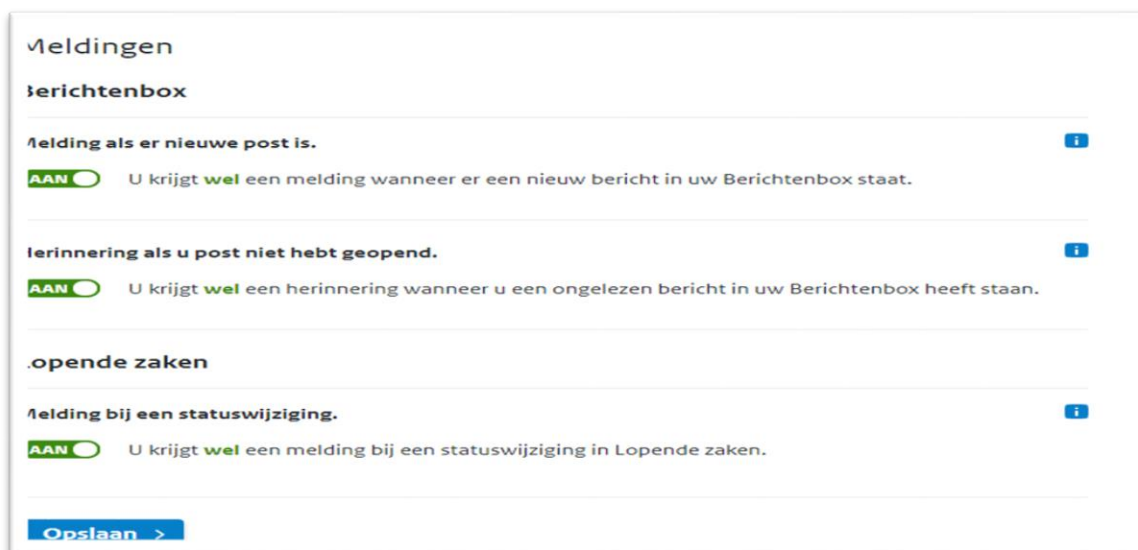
Meldingen

Berichtenbox

Melding als er nieuwe post is.

i

AAN U krijgt wel een melding wanneer er een nieuw bericht in uw Berichtenbox staat.

Herinnering als u post niet hebt geopend.

i

AAN U krijgt wel een herinnering wanneer u een ongelezen bericht in uw Berichtenbox heeft staan.

Lopende zaken

Melding bij een statuswijziging.

i

AAN U krijgt wel een melding bij een statuswijziging in Lopende zaken.

Opslaan >